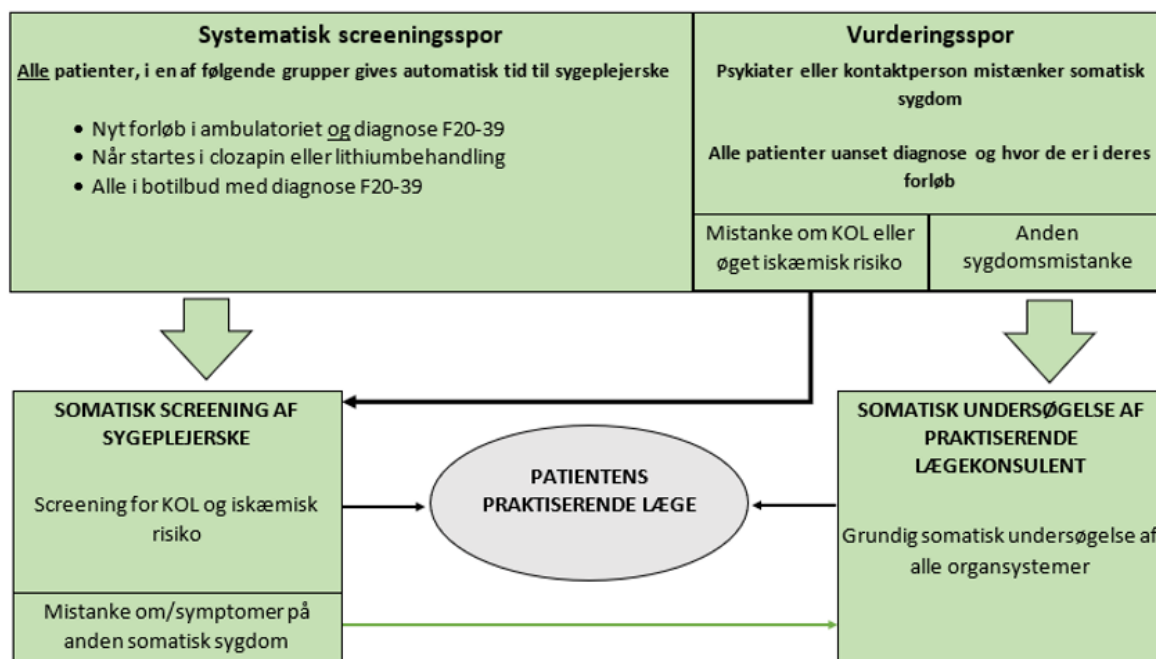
Systematisk screeningsspor

Alle patienter, i en af følgende grupper gives automatisk tid til sygeplejerske

- Nyt forløb i ambulatoriet og diagnose F20-39
- Når startes i clozapin eller lithiumbehandling
- Alle i botilbud med diagnose F20-39

Vurderingsspor

Psykiater eller kontaktperson mistænker somatisk sygdom

Alle patienter uanset diagnose og hvor de er i deres forløb

Mistanke om KOL eller øget iskæmisk risiko

Anden sygdomsmistanke

SOMATISK SCREENING AF SYGEPLEJERSKE

Screening for KOL og iskæmisk risiko

Mistanke om/symptomer på anden somatisk sygdom

PATIENTENS PRAKTISERENDE LÆGE

SOMATISK UNDERSØGELSE AF PRAKTISERENDE LÆGEKONSULENT

Grundig somatisk undersøgelse af alle organsystemer